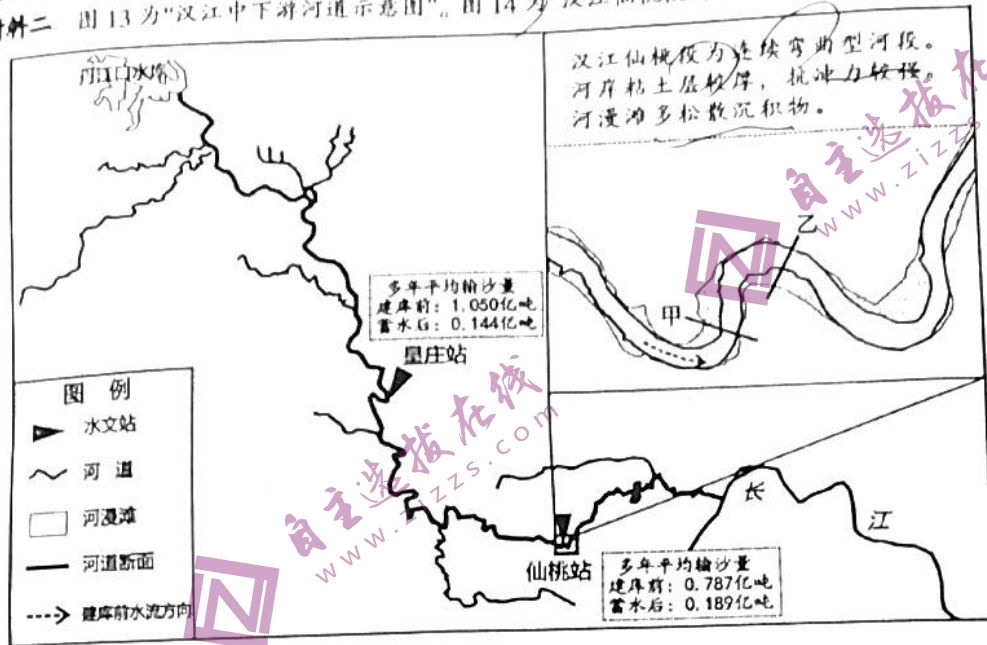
材料二 图13为"汉江中下游河道示意图"。图14为"汉江仙桃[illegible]

丹江口水库

汉江仙桃段为连续弯曲型河段。河岸粘土层较厚，抗冲力较强。河漫滩多松散沉积物。

乙

甲

多年平均输沙量
建库前：1.050亿吨
蓄水后：0.144亿吨

皇庄站

图例
水文站
河道
河漫滩
河道断面
建库前水流方向

长
江

仙桃站

多年平均输沙量
建库前：0.787亿吨
蓄水后：0.189亿吨

自主选拔在线 www.zizzs.com

自主选拔在线 www.zizzs.com

自主选拔在线 www.zizzs.com